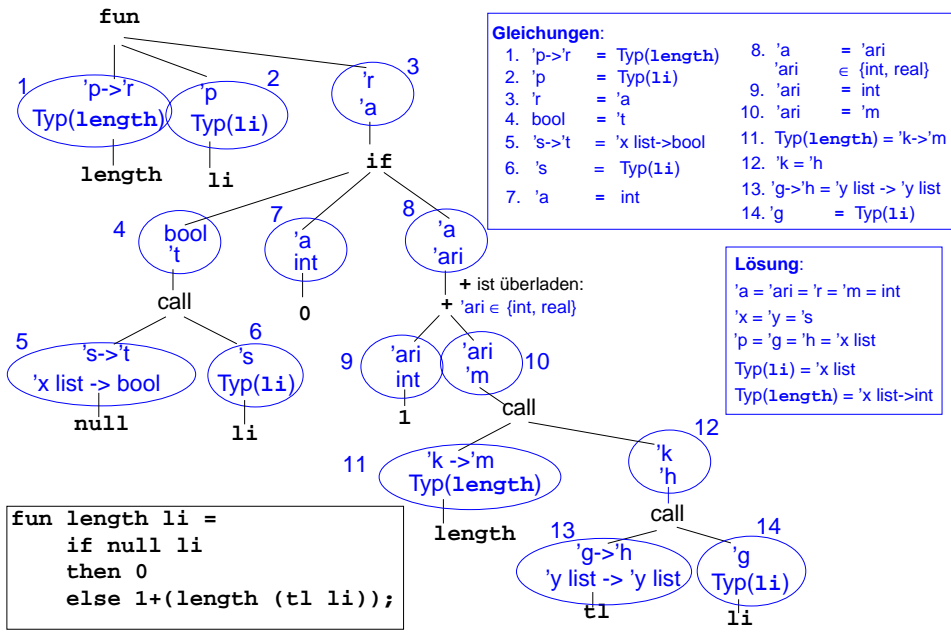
fun

1 'p->'r Typ(length)

2 'p Typ(li)

3 'r 'a

length

li

if

4 bool 't

7 'a int

8 'a 'ari

call

0

+ ist überladen: 'ari ∈ {int, real}

+

5 's->'t 'x list -> bool

6 's Typ(li)

9 'ari int

10 'ari 'm

null

li

1

call

11 'k ->'m Typ(length)

12 'k 'h

length

call

13 'g->'h 'y list -> 'y list

14 'g Typ(li)

tl

li

**Gleichungen**:

1. 'p->'r = Typ(length)
2. 'p = Typ(li)
3. 'r = 'a
4. bool = 't
5. 's->'t = 'x list->bool
6. 's = Typ(li)
7. 'a = int
8. 'a = 'ari
'ari ∈ {int, real}
9. 'ari = int
10. 'ari = 'm
11. Typ(length) = 'k->'m
12. 'k = 'h
13. 'g->'h = 'y list -> 'y list
14. 'g = Typ(li)

**Lösung**:
'a = 'ari = 'r = 'm = int
'x = 'y = 's
'p = 'g = 'h = 'x list
Typ(li) = 'x list
Typ(length) = 'x list->int

fun length li =
    if null li
    then 0
    else 1+(length (tl li));